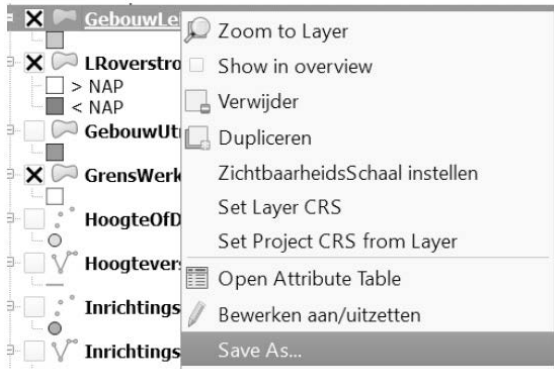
GebouwLe
LRoverstro
> NAP
< NAP
GebouwUt
GrensWerk
HoogteOfD
Hoogtevers
Inrichtings
Inrichtings

Zoom to Layer
Show in overview
Verwijder
Dupliceren
ZichtbaarheidsSchaal instellen
Set Layer CRS
Set Project CRS from Layer
Open Attribute Table
Bewerken aan/uitzetten
Save As...